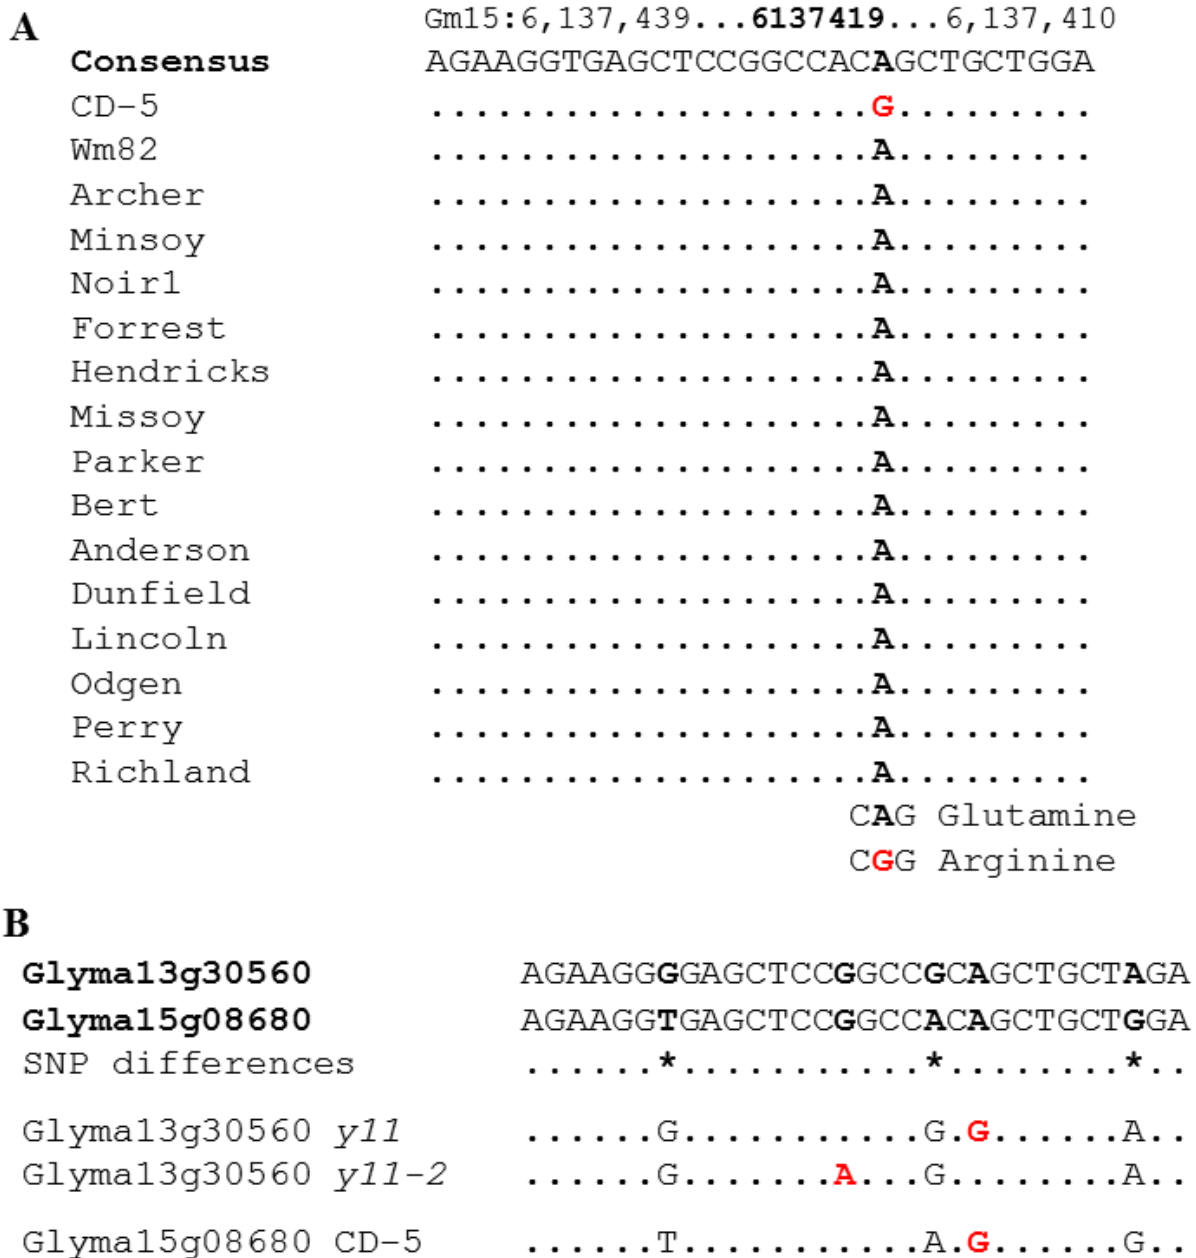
A

Gm15:6,137,439...**6137419**...6,137,410

| | |
|---|---|
| **Consensus** | AGAAGGTGAGCTCCGGCCAC**A**GCTGCTGGA |
| CD-5 | ....................G......... |
| Wm82 | ....................A......... |
| Archer | ....................A......... |
| Minsoy | ....................A......... |
| Noir1 | ....................A......... |
| Forrest | ....................A......... |
| Hendricks | ....................A......... |
| Missoy | ....................A......... |
| Parker | ....................A......... |
| Bert | ....................A......... |
| Anderson | ....................A......... |
| Dunfield | ....................A......... |
| Lincoln | ....................A......... |
| Odgen | ....................A......... |
| Perry | ....................A......... |
| Richland | ....................A......... |

CAG Glutamine
CGG Arginine

B

| | |
|---|---|
| **Glyma13g30560** | AGAAGG**G**GAGCTCC**G**GCC**G**C**A**GCTGCT**A**GA |
| **Glyma15g08680** | AGAAGG**T**GAGCTCC**G**GCC**A**C**A**GCTGCT**G**GA |
| SNP differences | ......*............*........*.. |
| Glyma13g30560 *y11* | ......G............G.G......A.. |
| Glyma13g30560 *y11-2* | ......G.......A....G........A.. |
| Glyma15g08680 CD-5 | ......T............A.G......G.. |